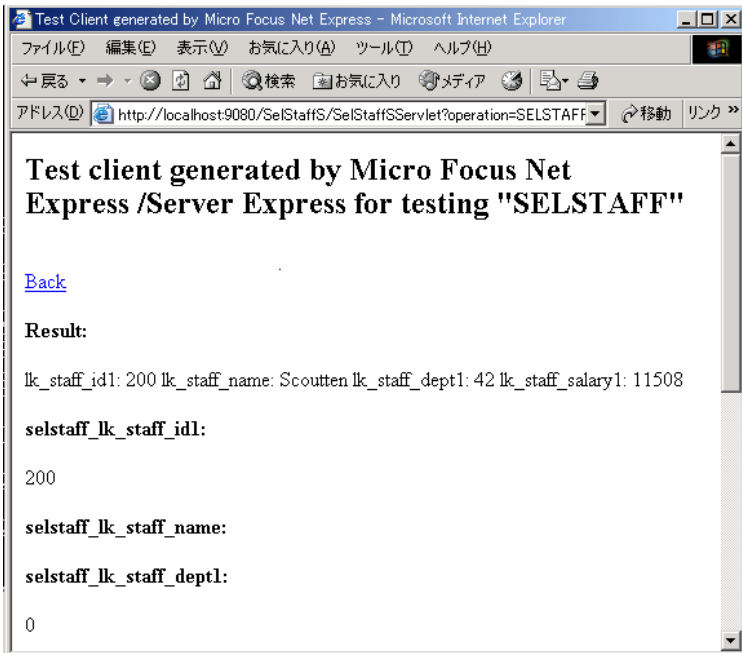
Test Client generated by Micro Focus Net Express - Microsoft Internet Explorer

ファイル(F) 編集(E) 表示(V) お気に入り(A) ツール(T) ヘルプ(H)

戻る 検索 お気に入り メディア

アドレス(D) http://localhost:9080/SelStaffS/SelStaffSServlet?operation=SELSTAFF 移動 リンク »

Test client generated by Micro Focus Net Express /Server Express for testing "SELSTAFF"

Back

Result:

lk_staff_id1: 200 lk_staff_name: Scoutten lk_staff_dept1: 42 lk_staff_salary1: 11508

selstaff_lk_staff_id1:

200

selstaff_lk_staff_name:

selstaff_lk_staff_dept1:

0